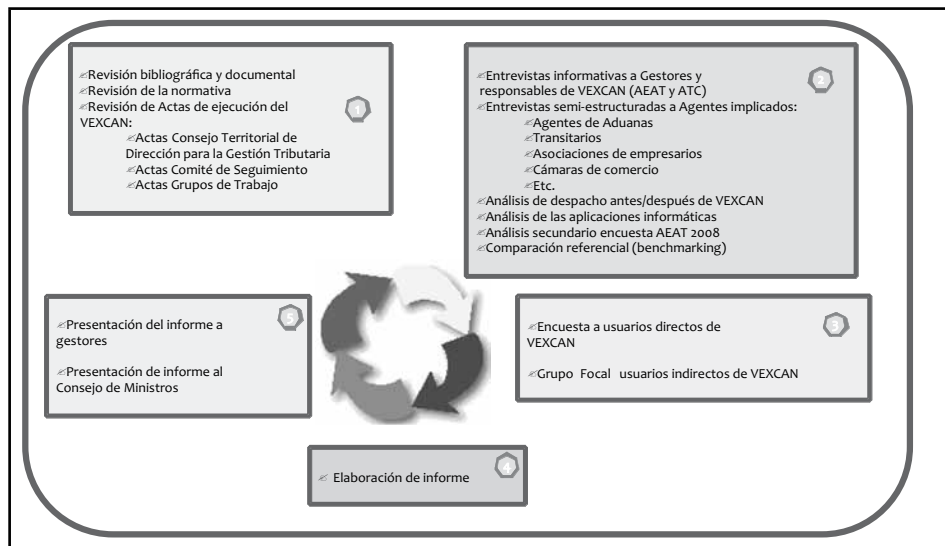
Revisión bibliográfica y documental
Revisión de la normativa
Revisión de Actas de ejecución del VEXCAN:
Actas Consejo Territorial de Dirección para la Gestión Tributaria
Actas Comité de Seguimiento
Actas Grupos de Trabajo

1

Entrevistas informativas a Gestores y responsables de VEXCAN (AEAT y ATC)
Entrevistas semi-estructuradas a Agentes implicados:
Agentes de Aduanas
Transitarios
Asociaciones de empresarios
Cámaras de comercio
Etc.
Análisis de despacho antes/después de VEXCAN
Análisis de las aplicaciones informáticas
Análisis secundario encuesta AEAT 2008
Comparación referencial (benchmarking)

2

Presentación del informe a gestores

Presentación de informe al Consejo de Ministros

5

Encuesta a usuarios directos de VEXCAN

Grupo Focal usuarios indirectos de VEXCAN

3

Elaboración de informe

4